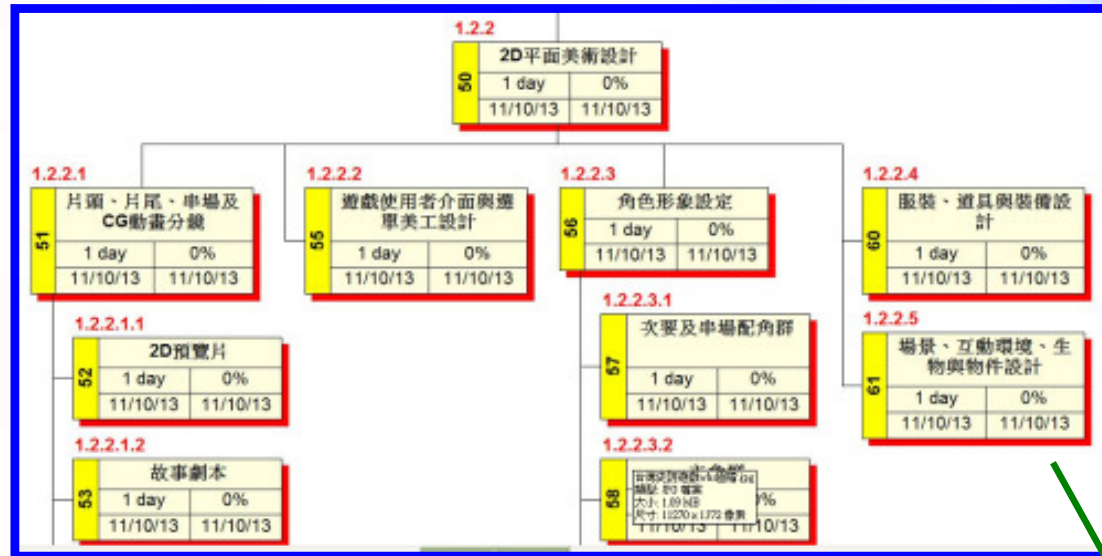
1.2.2
50
2D平面美術設計
1 day | 0%
11/10/13 | 11/10/13

1.2.2.1
51
片頭、片尾、串場及CG動畫分鏡
1 day | 0%
11/10/13 | 11/10/13

1.2.2.2
55
遊戲使用者介面與選單美工設計
1 day | 0%
11/10/13 | 11/10/13

1.2.2.3
56
角色形象設定
1 day | 0%
11/10/13 | 11/10/13

1.2.2.4
60
服裝、道具與裝備設計
1 day | 0%
11/10/13 | 11/10/13

1.2.2.1.1
52
2D預覽片
1 day | 0%
11/10/13 | 11/10/13

1.2.2.3.1
57
次要及串場配角群
1 day | 0%
11/10/13 | 11/10/13

1.2.2.5
61
場景、互動環境、生物與物件設計
1 day | 0%
11/10/13 | 11/10/13

1.2.2.1.2
53
故事劇本
1 day | 0%
11/10/13 | 11/10/13

1.2.2.3.2
58
主角群
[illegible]
類型: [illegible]
大小: 1.09 MB
尺寸: 11270 x 1775 像素
1 day | 0%
11/10/13 | 11/10/13